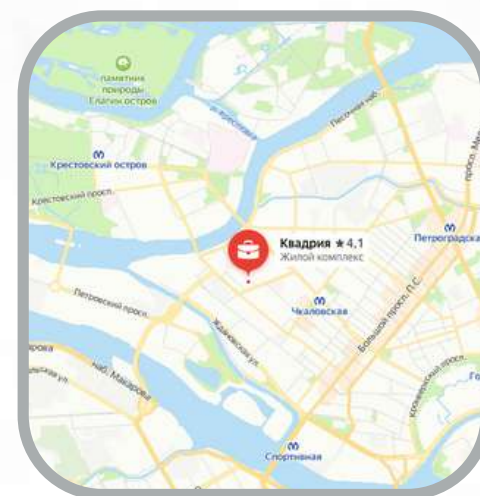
памятник природы Елагин остров

р. Крестовка

Песочная наб.

просп. Медиков

Крестовский остров

Крестовский просп.

Квадрия ★ 4,1
Жилой комплекс

Петроградская

Петровский просп.

Чкаловская

Ждановская ул.

Большой просп. П.С.

Каменноостровский просп.

наб. Макарова

Спортивная